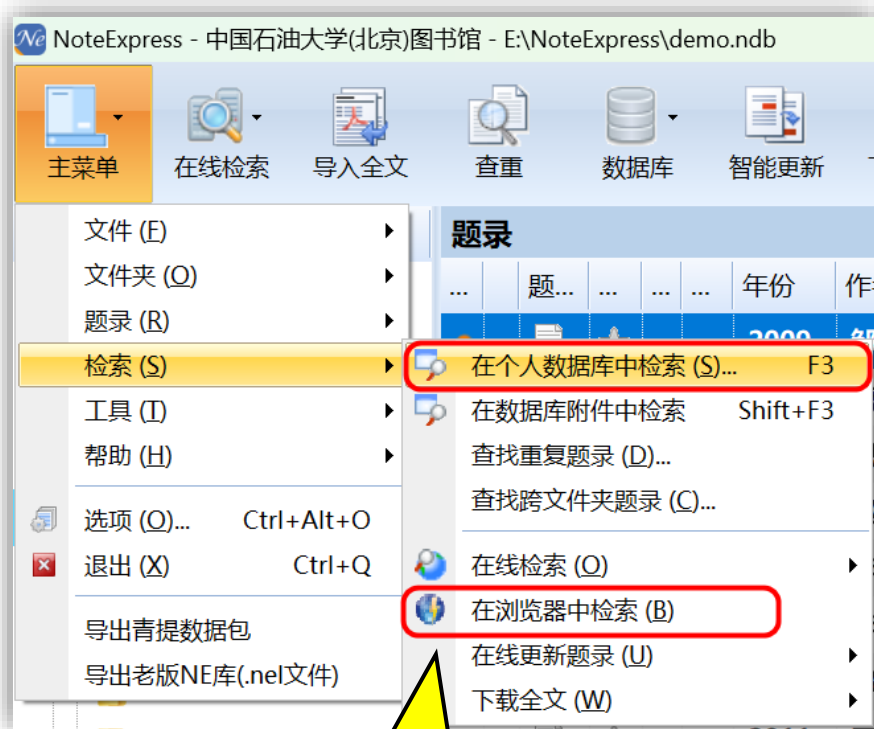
NoteExpress - 中国石油大学(北京)图书馆 - E:\NoteExpress\demo.ndb

主菜单
在线检索
导入全文
查重
数据库
智能更新

题录
... 题... ... ... ... 年份 作

文件 (F)
文件夹 (O)
题录 (R)
检索 (S)
工具 (T)
帮助 (H)
选项 (O)... Ctrl+Alt+O
退出 (X) Ctrl+Q
导出青提数据包
导出老版NE库(.nel文件)

在个人数据库中检索 (S)... F3
在数据库附件中检索 Shift+F3
查找重复题录 (D)...
查找跨文件夹题录 (C)...
在线检索 (O)
在浏览器中检索 (B)
在线更新题录 (U)
下载全文 (W)